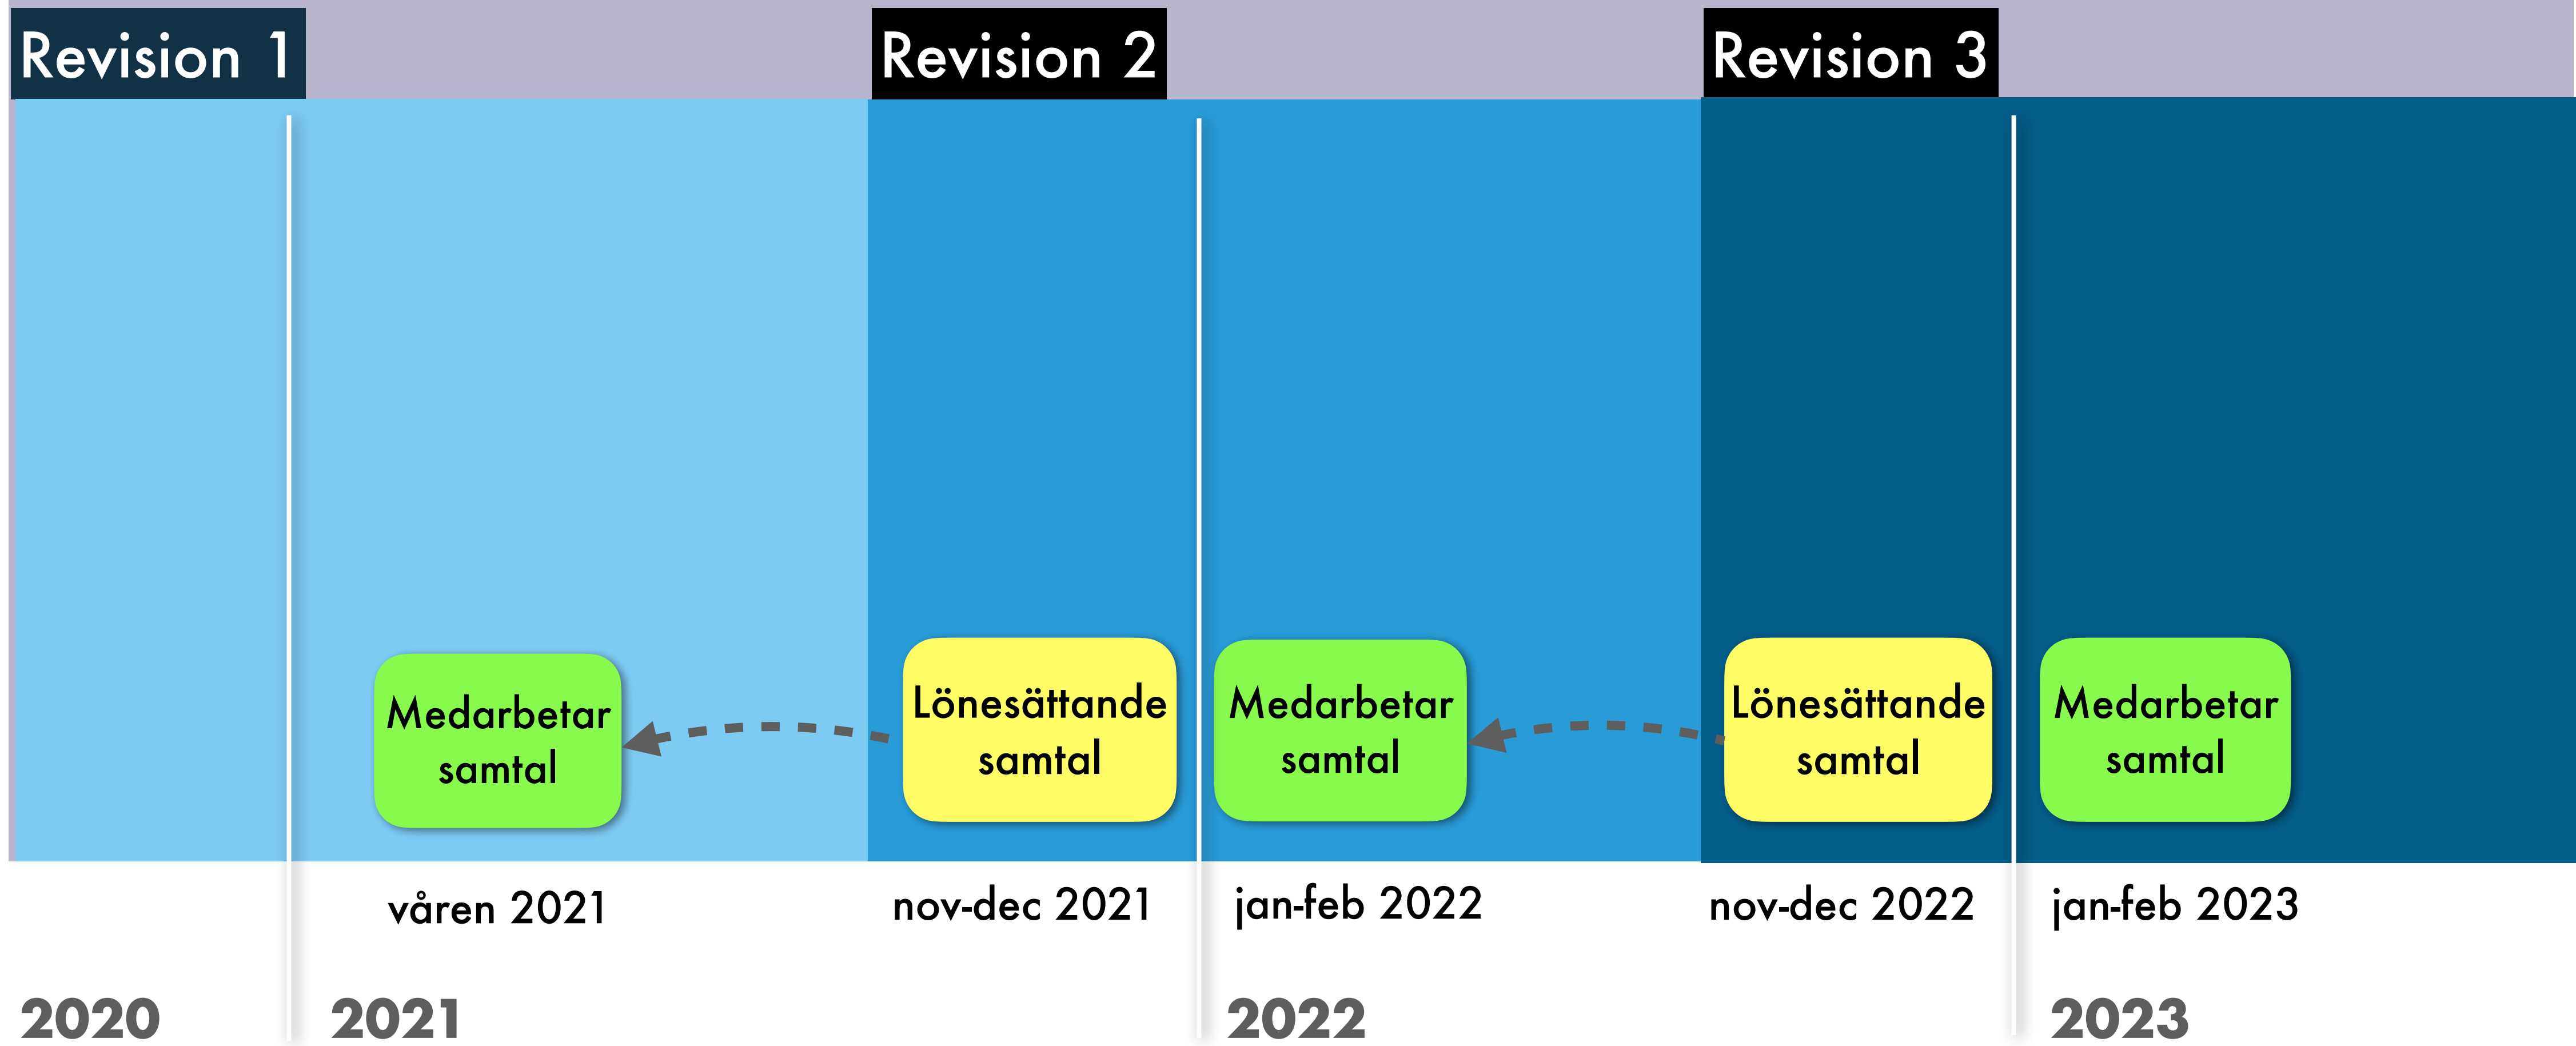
Revision 1

Revision 2

Revision 3

Medarbetar samtal

Lönesättande samtal

Medarbetar samtal

Lönesättande samtal

Medarbetar samtal

våren 2021

nov-dec 2021

jan-feb 2022

nov-dec 2022

jan-feb 2023

2020

2021

2022

2023